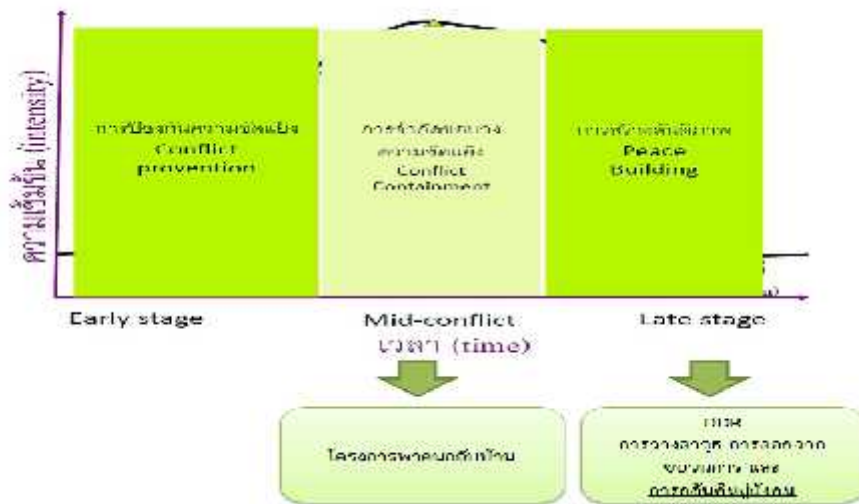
ความเข้มข้น (intensity)

การป้องกันความขัดแย้ง
Conflict
prevention

การจำกัดขอบเขตความรุนแรง
Conflict
Containment

การสร้างสันติภาพ
Peace
Building

Early stage

Mid-conflict

Late stage

เวลา (time)

โครงการพาคนกลับบ้าน

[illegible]
การวางอาวุธ การออกจาก
ขบวนการ และ
การกลับคืนสู่บ้านเกิด